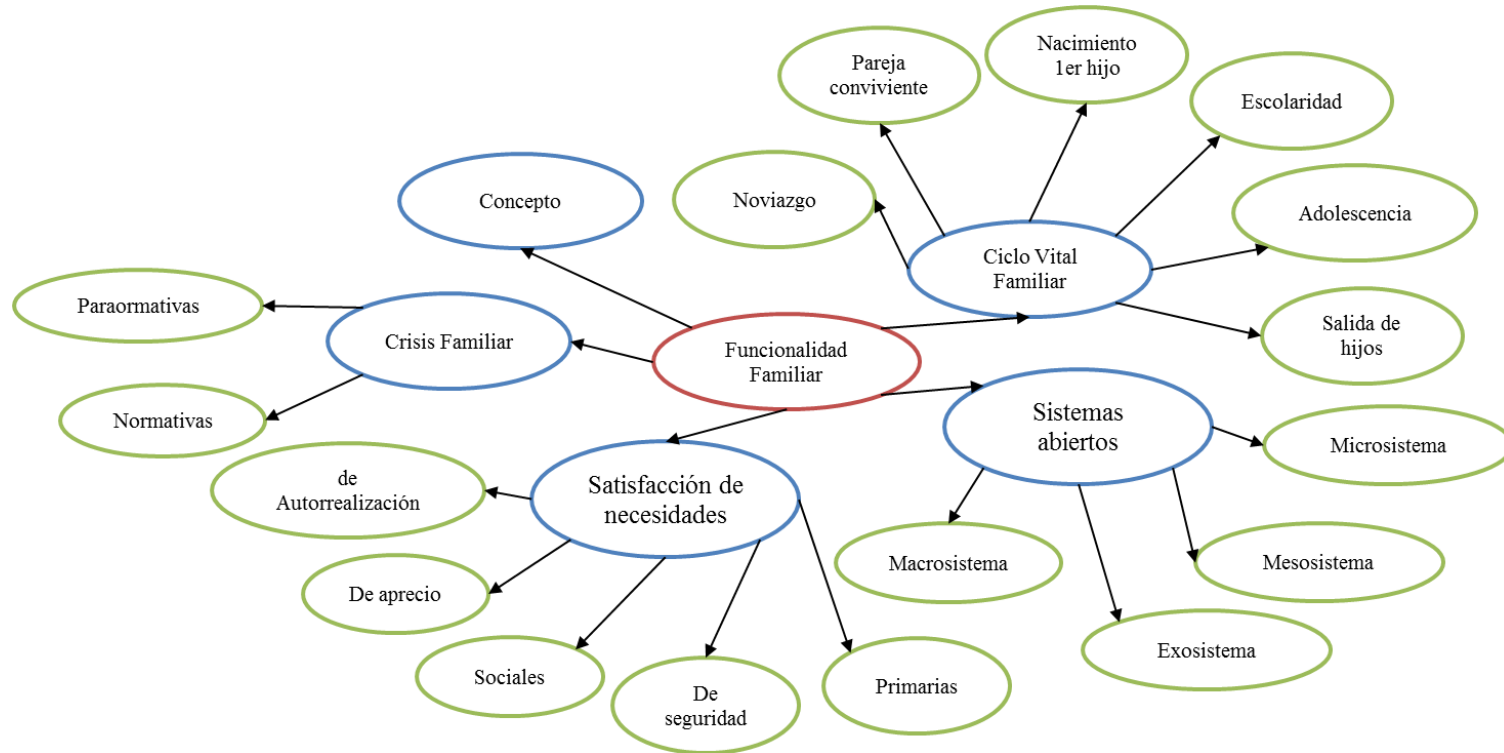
Pareja conviviente

Nacimiento 1er hijo

Escolaridad

Concepto

Noviazgo

Adolescencia

Ciclo Vital Familiar

Paraormativas

Crisis Familiar

Salida de hijos

Funcionalidad Familiar

Normativas

Sistemas abiertos

Microsistema

de Autorrealización

Satisfacción de necesidades

Macrosistema

Mesosistema

De aprecio

Exosistema

Sociales

De seguridad

Primarias